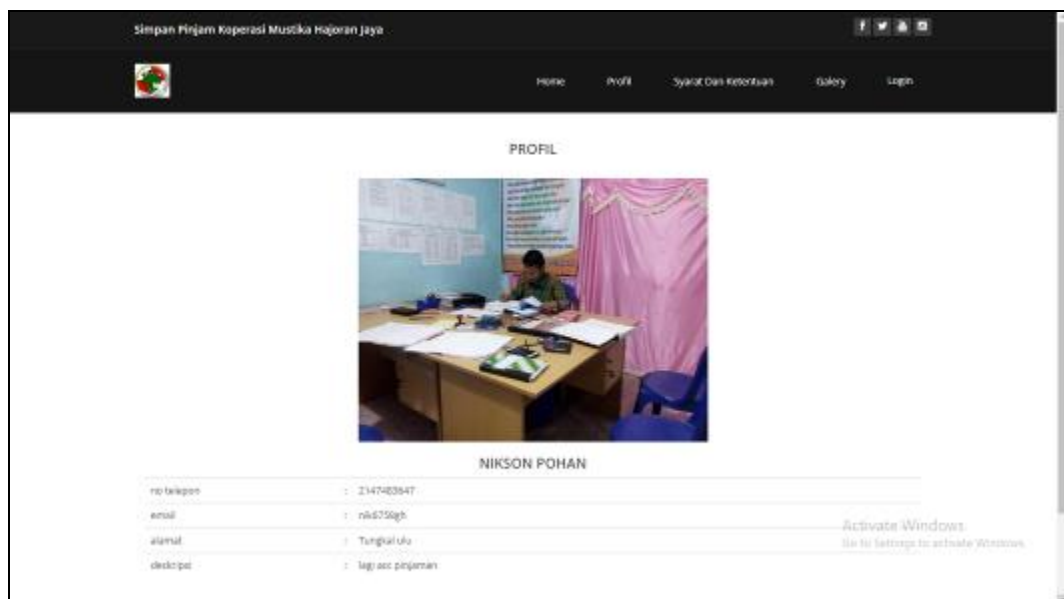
Simpan Pinjam Koperasi Mustika Hajoran Jaya

Home Profil Syarat Dan Ketentuan Galery Login

PROFIL

NIKSON POHAN

| | |
|---|---|
| no telepon | : 2147483647 |
| email | : nik6756gh |
| alamat | : Tungkal ulu |
| deskripsi | : lagi acc pinjaman |

Activate Windows
Go to Settings to activate Windows.